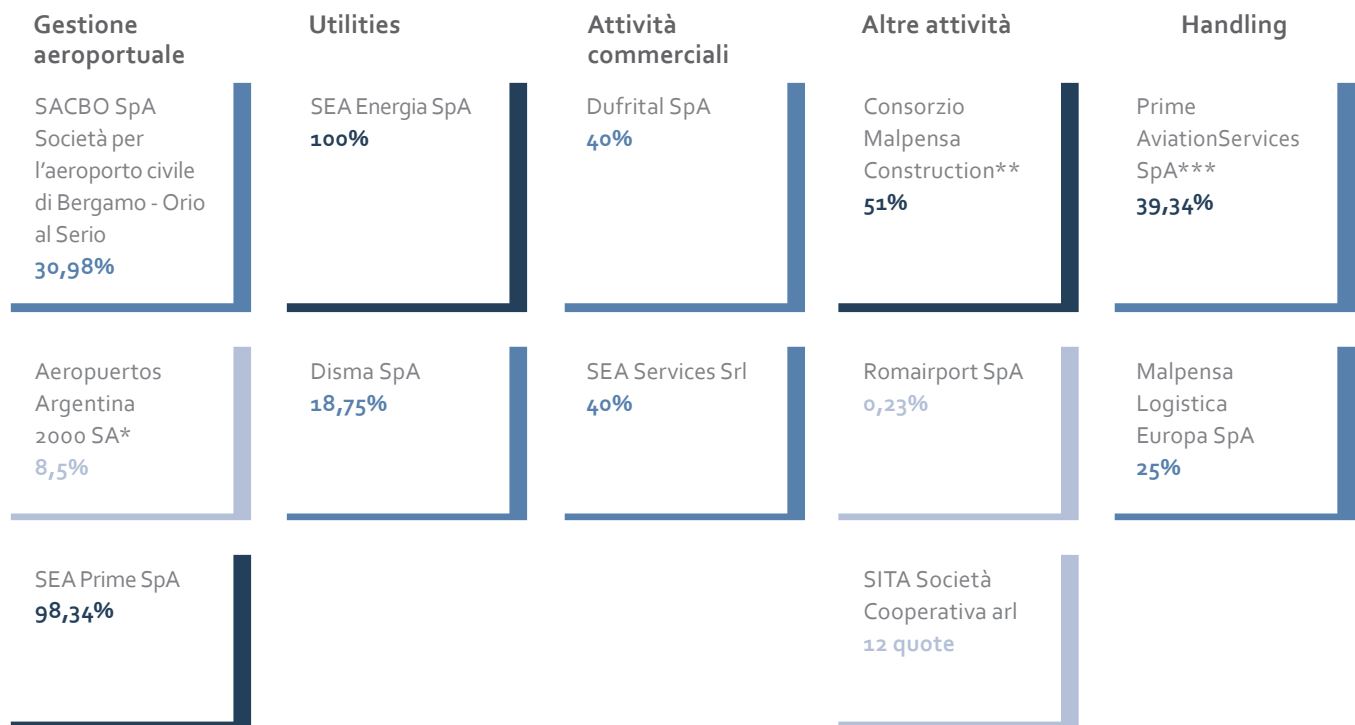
Gestione aeroportuale

SACBO SpA Società per l'aeroporto civile di Bergamo - Orio al Serio
30,98%

Aeropuertos Argentina 2000 SA*
8,5%

SEA Prime SpA
98,34%

Utilities

SEA Energia SpA
100%

Disma SpA
18,75%

Attività commerciali

Dufrital SpA
40%

SEA Services Srl
40%

Altre attività

Consorzio Malpensa Construction**
51%

Romairport SpA
0,23%

SITA Società Cooperativa arl
12 quote

Handling

Prime AviationServices SpA***
39,34%

Malpensa Logistica Europa SpA
25%